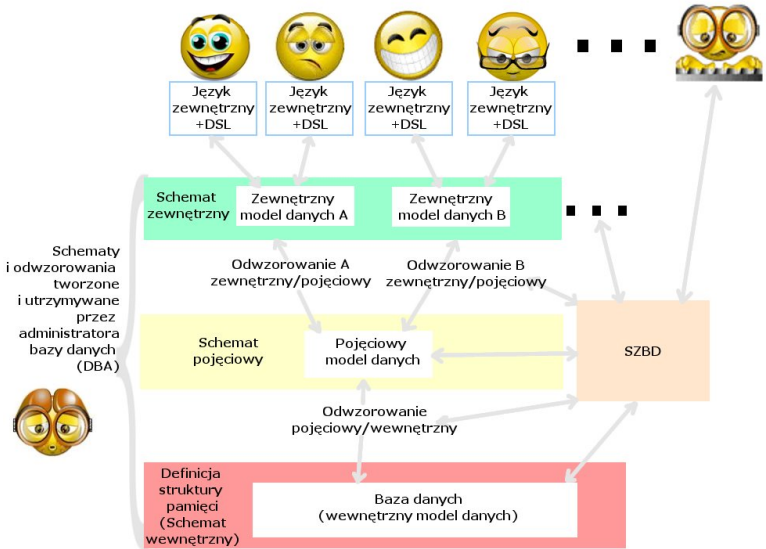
Język zewnętrzny +DSL

Język zewnętrzny +DSL

Język zewnętrzny +DSL

Język zewnętrzny +DSL

. . .

Schemat zewnętrzny

Zewnętrzny model danych A

Zewnętrzny model danych B

. . .

Schematy i odwzorowania tworzone i utrzymywane przez administratora bazy danych (DBA)

Odwzorowanie A zewnętrzny/pojęciowy

Odwzorowanie B zewnętrzny/pojęciowy

Schemat pojęciowy

Pojęciowy model danych

SZBD

Odwzorowanie pojęciowy/wewnętrzny

Definicja struktury pamięci (Schemat wewnętrzny)

Baza danych (wewnętrzny model danych)